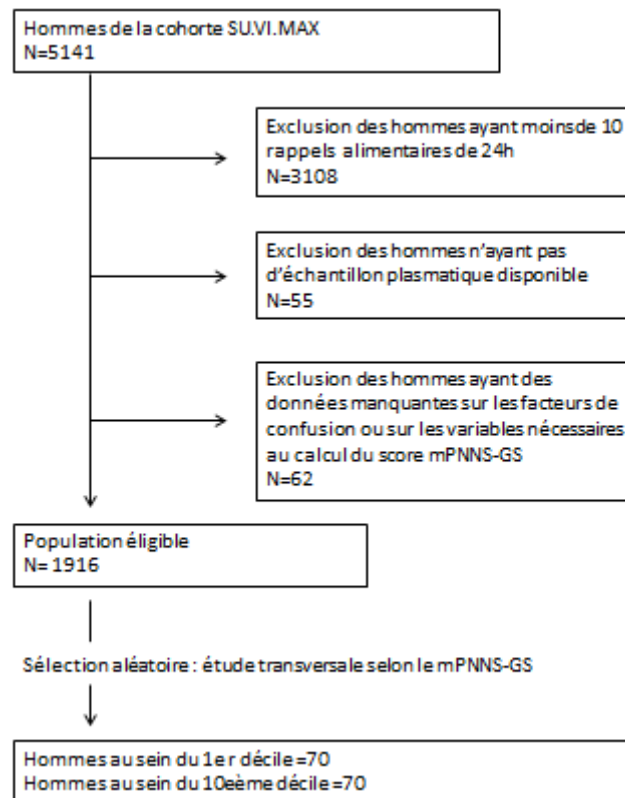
Hommes de la cohorte SU.VI.MAX
N=5141

Exclusion des hommes ayant moins de 10 rappels alimentaires de 24h
N=3108

Exclusion des hommes n'ayant pas d'échantillon plasmatique disponible
N=55

Exclusion des hommes ayant des données manquantes sur les facteurs de confusion ou sur les variables nécessaires au calcul du score mPNNS-GS
N=62

Population éligible
N= 1916

Sélection aléatoire : étude transversale selon le mPNNS-GS

Hommes au sein du 1er décile =70
Hommes au sein du 10eème décile =70